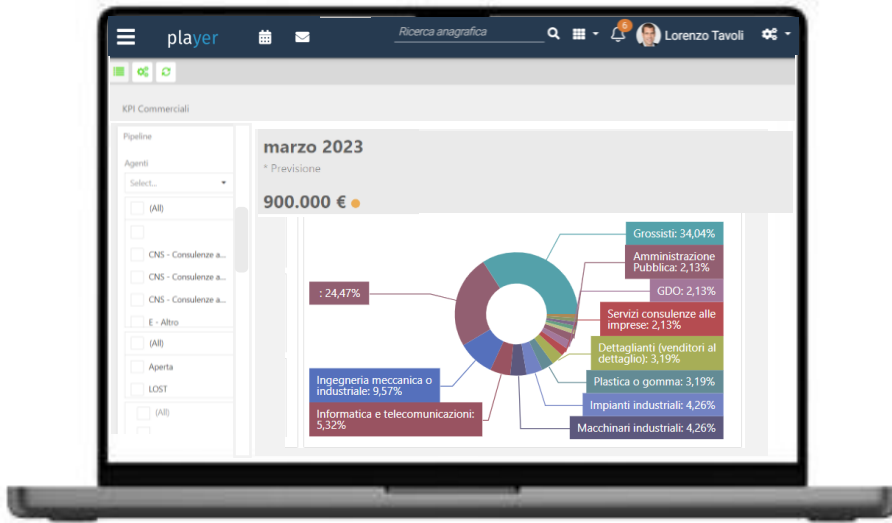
player

Ricerca anagrafica

6

Lorenzo Tavoli

KPI Commerciali

Pipeline

Agenti

Select...

(All)

CNS - Consulenze a...

CNS - Consulenze a...

CNS - Consulenze a...

E - Altro

(All)

Aperta

LOST

(All)

marzo 2023

* Previsione

900.000 €

Grossisti: 34,04%

Amministrazione Pubblica: 2,13%

GDO: 2,13%

Servizi consulenze alle imprese: 2,13%

Dettaglianti (venditori al dettaglio): 3,19%

Plastica o gomma: 3,19%

Impianti industriali: 4,26%

Macchinari industriali: 4,26%

: 24,47%

Ingegneria meccanica o industriale: 9,57%

Informatica e telecomunicazioni: 5,32%